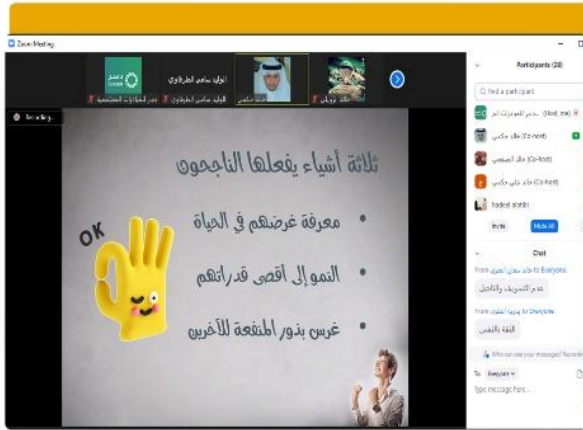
Zoom Meeting

الوليد سامي الطرفاوي

الوليد سامي الطرفاوي

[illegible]

Recording...

ثلاثة أشياء يفعلها الناجحون

• معرفة غرضهم في الحياة

• النمو إلى أقصى قدراتهم

• غرس بذور المنفعة للآخرين

OK

Participants (28)

Find a participant

(Host, me)

(Co-host)

(Co-host)

(Co-host)

(Co-host)

fadeel alatbi

Invite

Mute All

Chat

From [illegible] to Everyone:

عدم التسويف والتأجيل

From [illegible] to Everyone:

الثقة بالنفس

Who can see your messages?

To: Everyone

Type message here...